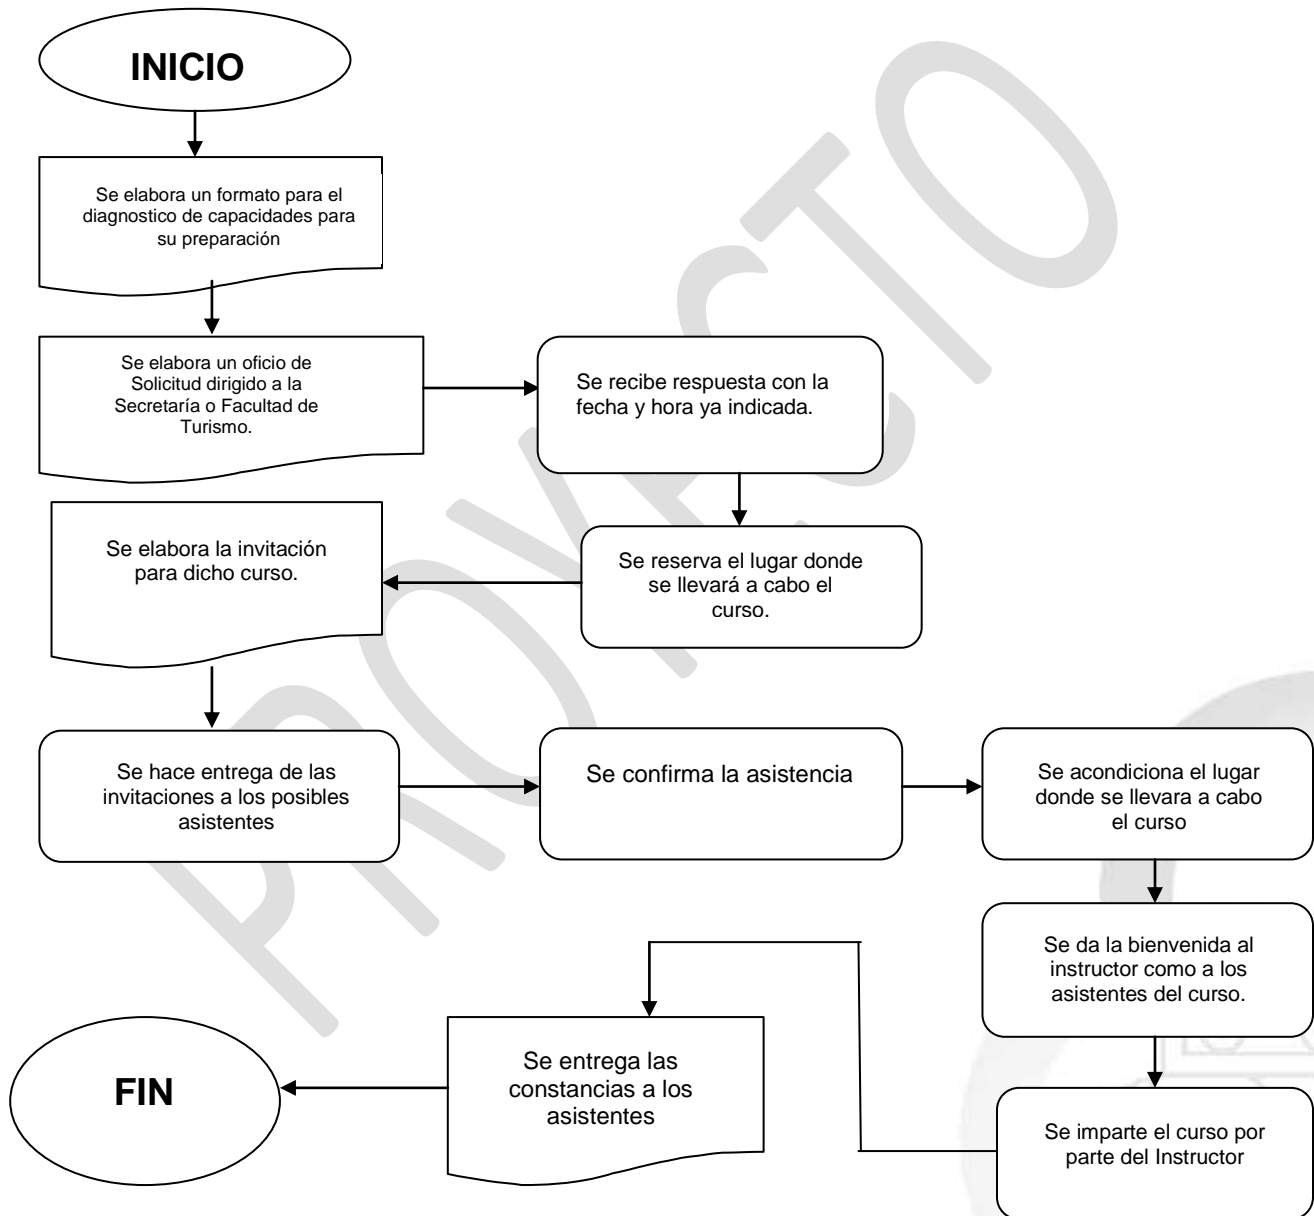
INICIO

Se elabora un formato para el diagnostico de capacidades para su preparación

Se elabora un oficio de Solicitud dirigido a la Secretaría o Facultad de Turismo.

Se recibe respuesta con la fecha y hora ya indicada.

Se reserva el lugar donde se llevará a cabo el curso.

Se elabora la invitación para dicho curso.

Se hace entrega de las invitaciones a los posibles asistentes

Se confirma la asistencia

Se acondiciona el lugar donde se llevara a cabo el curso

Se da la bienvenida al instructor como a los asistentes del curso.

Se imparte el curso por parte del Instructor

Se entrega las constancias a los asistentes

FIN

PROYECTO